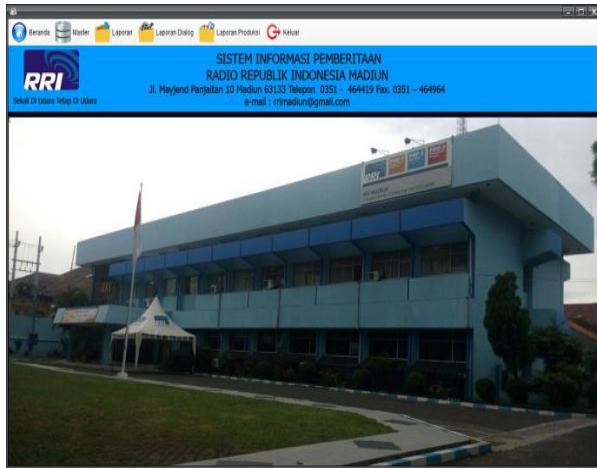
Beranda Master Laporan Laporan Dialog Laporan Produksi Keluar

RRI
Sekali Di Udara Tetap Di Udara

SISTEM INFORMASI PEMBERITAAN
RADIO REPUBLIK INDONESIA MADIUN
Jl. Mayjend Panjaitan 10 Madiun 63133 Telepon 0351 - 464419 Fax. 0351 – 464964
e-mail : rrimadiun@gmail.com

RRI